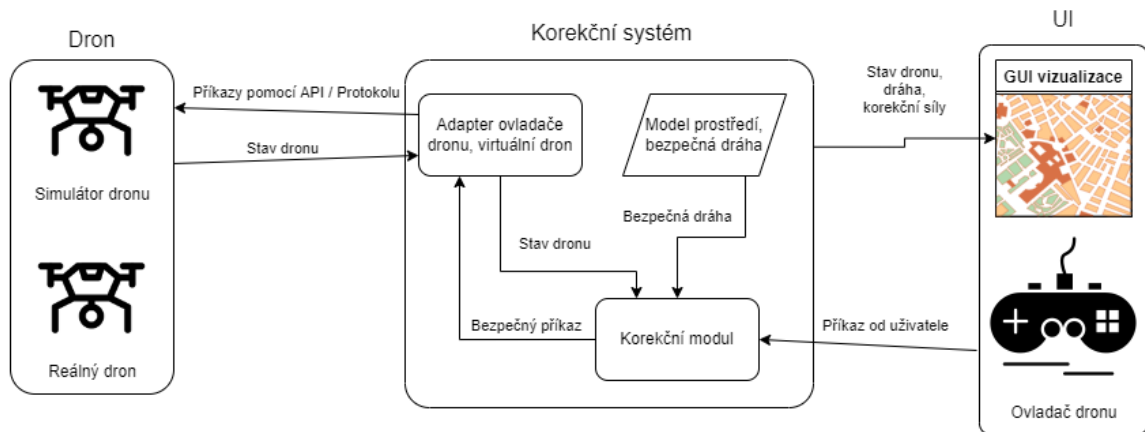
Dron

Simulátor dronu

Reálný dron

Korekční systém

Příkazy pomocí API / Protokolu

Stav dronu

Adapter ovladače dronu, virtuální dron

Model prostředí, bezpečná dráha

Bezpečná dráha

Stav dronu

Bezpečný příkaz

Korekční modul

Stav dronu, dráha, korekční síly

UI

GUI vizualizace

Příkaz od uživatele

Ovladač dronu